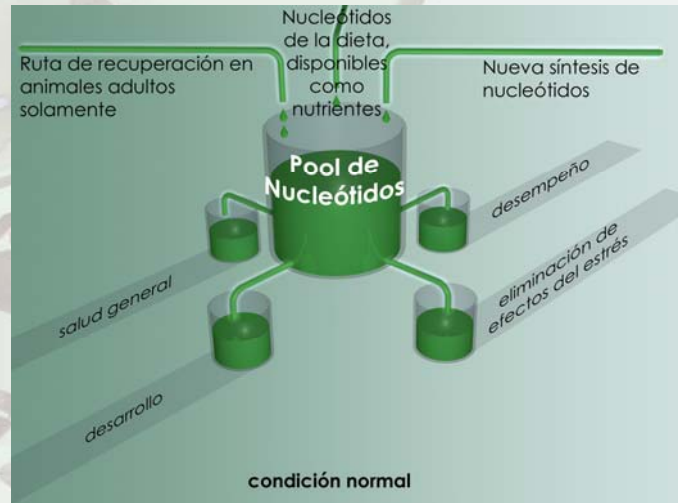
Nucleótidos de la dieta, disponibles como nutrientes

Ruta de recuperación en animales adultos solamente

Nueva síntesis de nucleótidos

Pool de Nucleótidos

desempeño

salud general

eliminación de efectos del estrés

desarrollo

condición normal